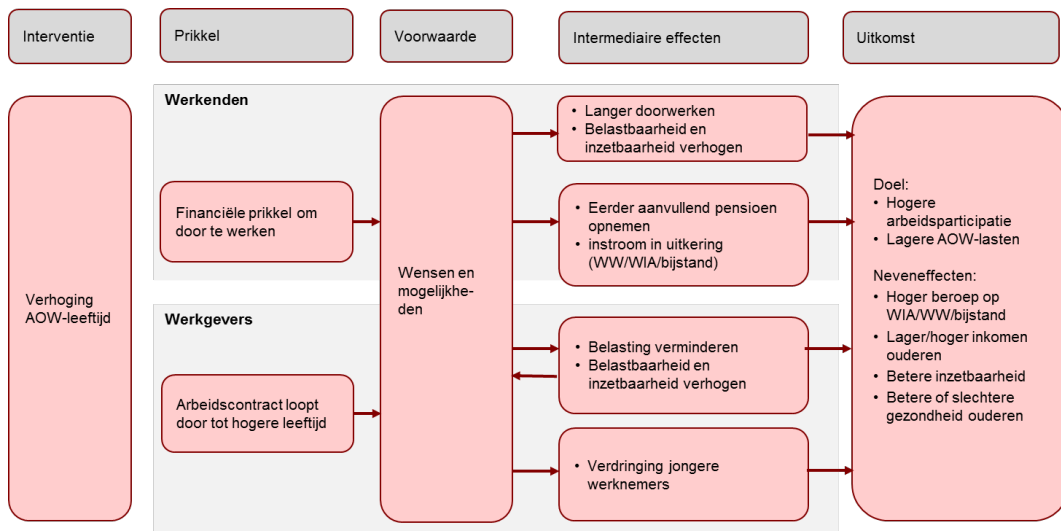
Interventie

Prikkel

Voorwaarde

Intermediaire effecten

Uitkomst

Verhoging AOW-leeftijd

Werkenden

Financiële prikkel om door te werken

Wensen en mogelijkheden

• Langer doorwerken
• Belastbaarheid en inzetbaarheid verhogen

• Eerder aanvullend pensioen opnemen
• instroom in uitkering (WW/WIA/bijstand)

Werkgevers

Arbeidscontract loopt door tot hogere leeftijd

• Belasting verminderen
• Belastbaarheid en inzetbaarheid verhogen

• Verdringing jongere werknemers

Doel:
• Hogere arbeidsparticipatie
• Lagere AOW-lasten

Neveneffecten:
• Hoger beroep op WIA/WW/bijstand
• Lager/hoger inkomen ouderen
• Betere inzetbaarheid
• Betere of slechtere gezondheid ouderen